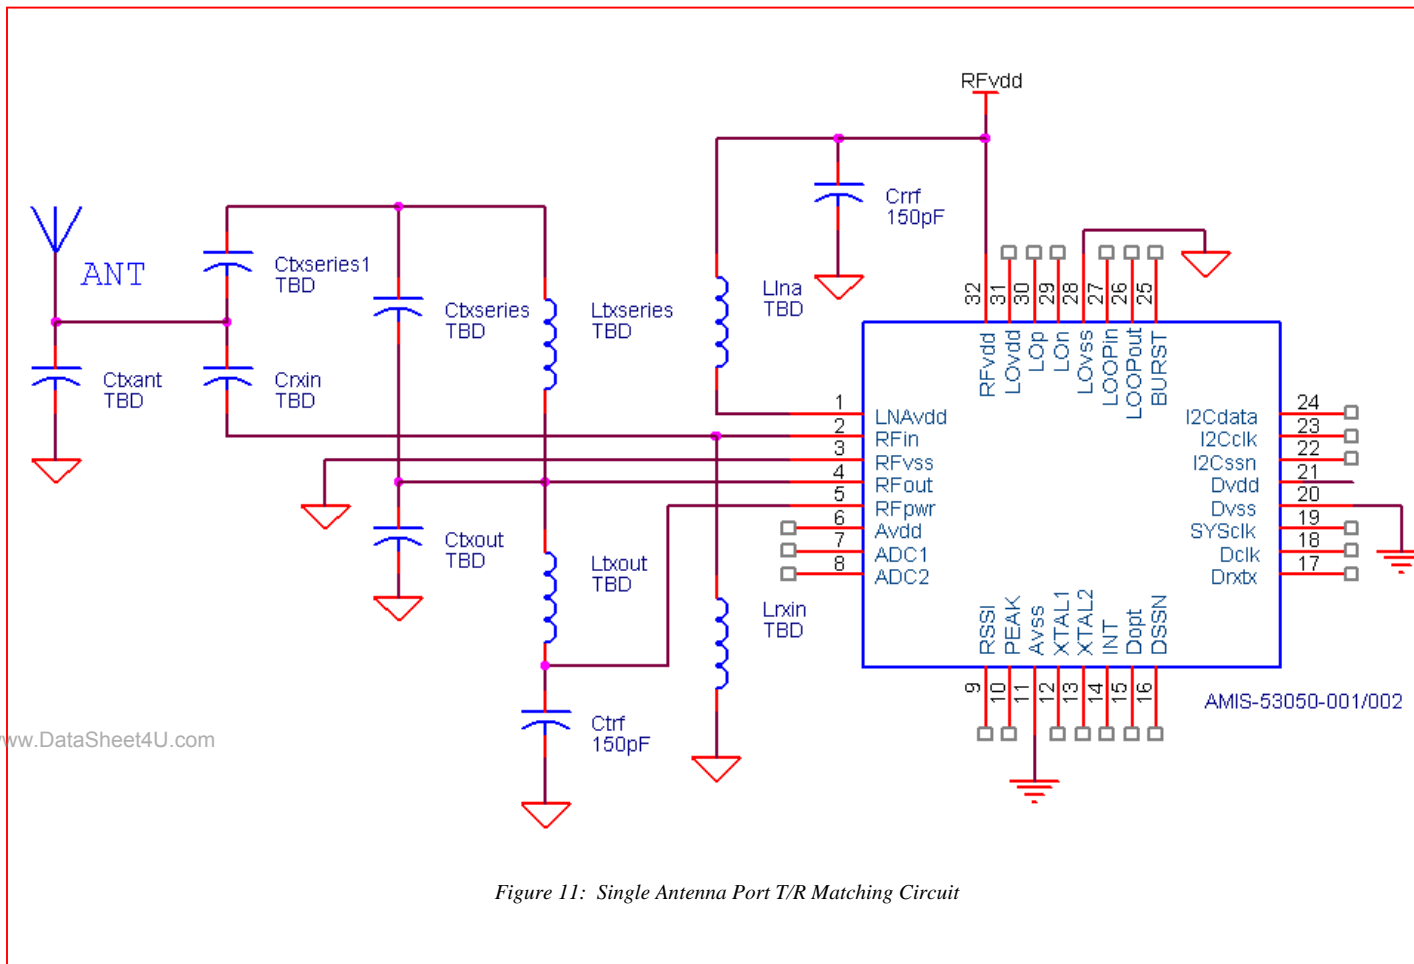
RFvdd

Crrf
150pF

ANT

Ctxseries1
TBD

Ctxseries
TBD

Ltxseries
TBD

Llna
TBD

Ctxant
TBD

Crxin
TBD

32 31 30 29 28 27 26 25

RFvdd LOvdd LOp LOn LOvss LOOPin LOOPout BURST

1 LNAvdd
2 RFin
3 RFvss
4 RFout
5 RFpwr
6 Avdd
7 ADC1
8 ADC2

I2Cdata 24
I2Cclk 23
I2Cssn 22
Dvdd 21
Dvss 20
SYSclk 19
Dclk 18
Drxtx 17

Ctxout
TBD

Ltxout
TBD

Lrxin
TBD

RSSI PEAK Avss XTAL1 XTAL2 INT Dopt DSSN

9 10 11 12 13 14 15 16

AMIS-53050-001/002

Ctrf
150pF

www.DataSheet4U.com

Figure 11: Single Antenna Port T/R Matching Circuit